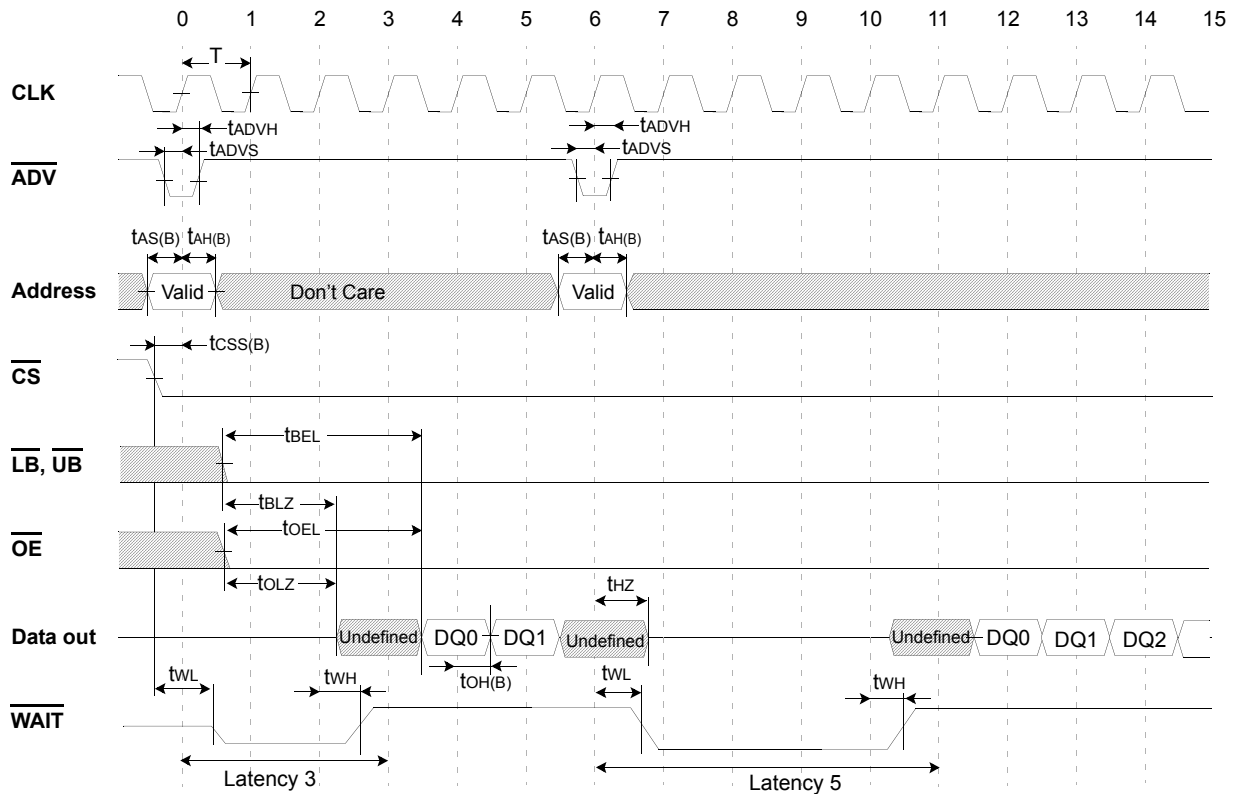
0 1 2 3 4 5 6 7 8 9 10 11 12 13 14 15

T

CLK

$t_{ADVH}$

$t_{ADVS}$

$t_{ADVH}$

$t_{ADVS}$

$\overline{ADV}$

$t_{AS(B)}$ $t_{AH(B)}$

$t_{AS(B)}$ $t_{AH(B)}$

Address

Valid

Don’t Care

Valid

$t_{CSS(B)}$

$\overline{CS}$

$t_{BEL}$

$\overline{LB}$, $\overline{UB}$

$t_{BLZ}$

$t_{OEL}$

$\overline{OE}$

$t_{OLZ}$

$t_{HZ}$

Data out

Undefined DQ0 DQ1 Undefined

Undefined DQ0 DQ1 DQ2

$t_{WL}$

$t_{WH}$

$t_{OH(B)}$

$t_{WL}$

$t_{WH}$

$\overline{WAIT}$

Latency 3

Latency 5